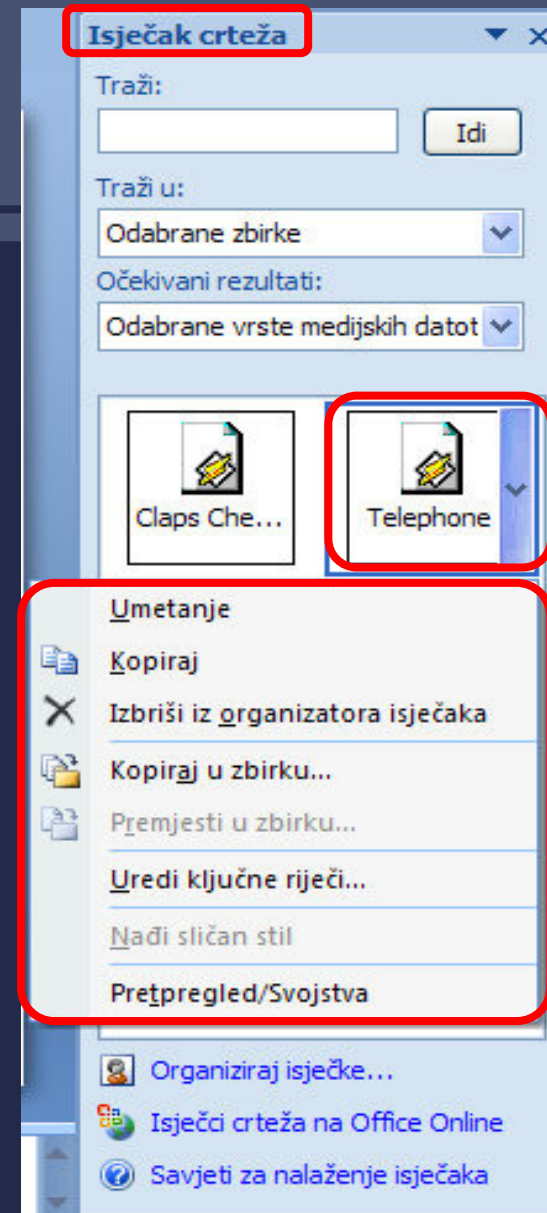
Isječak crteža

Traži:

Idi

Traži u:

Odabrane zbirke

Očekivani rezultati:

Odabrane vrste medijskih datot

Claps Che...

Telephone

Umetanje

Kopiraj

Izbriši iz organizatora isječaka

Kopiraj u zbirku...

Premjesti u zbirku...

Uredi ključne riječi...

Nađi sličan stil

Pretpregled/Svojstva

Organiziraj isječke...

Isječci crteža na Office Online

Savjeti za nalaženje isječaka